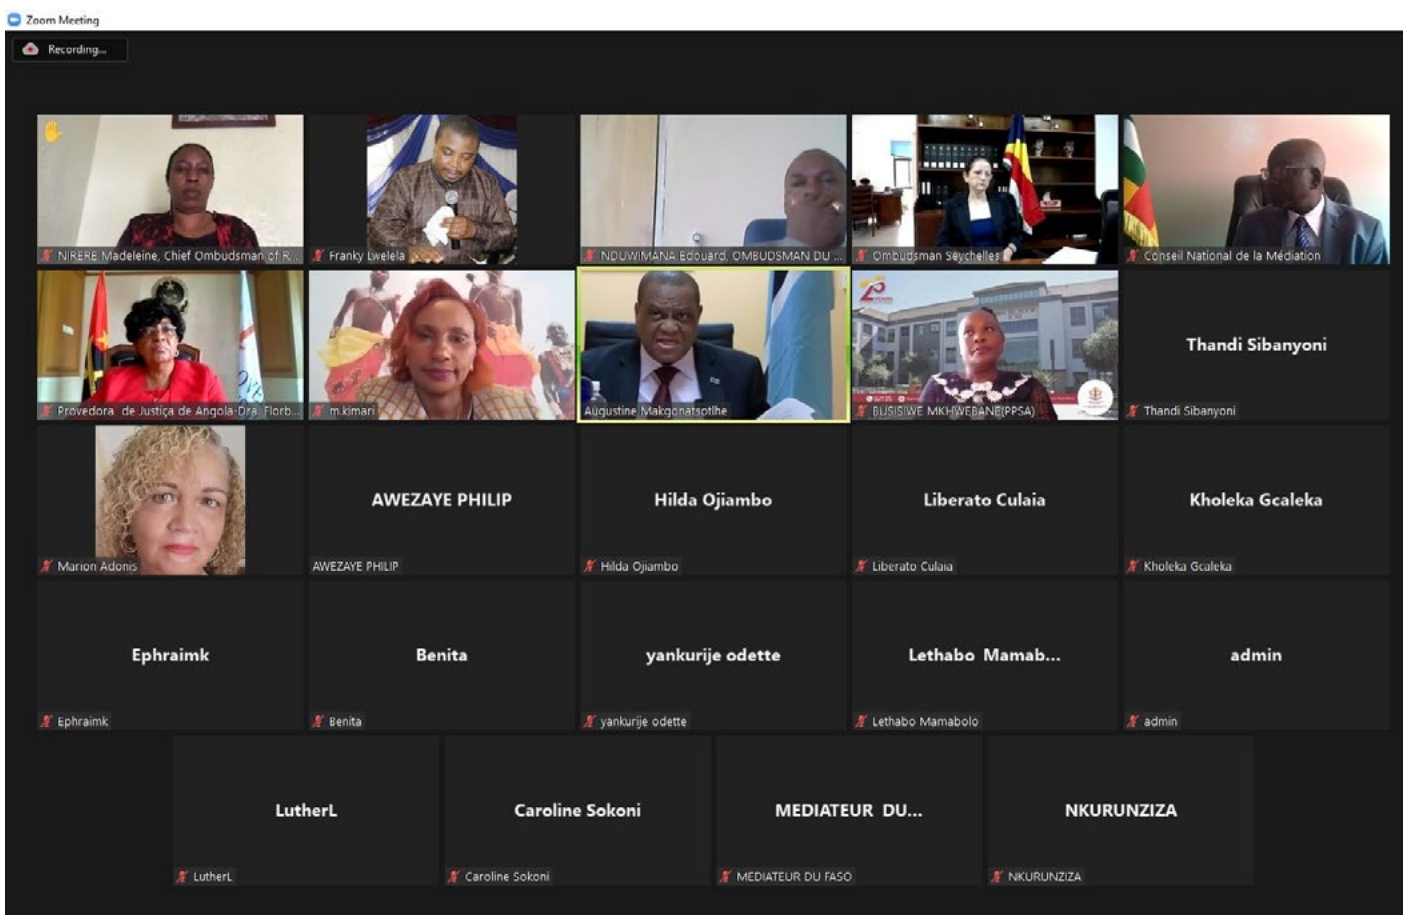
Zoom Meeting

Recording...

NIRERE Madeleine, Chief Ombudsman of R...

Franky Lwelela

NDUWIMANA Edouard, OMBUDSMAN DU ...

Ombudsman Seychelles

Conseil National de la Médiation

Provedora de Justiça de Angola-Dra. Florb...

m.kimari

Augustine Makgonatsotlhe

BUSISIWE MKHWEBANE(PPSA)

Thandi Sibanyoni

Thandi Sibanyoni

Marion Adonis

AWEZAYE PHILIP

AWEZAYE PHILIP

Hilda Ojiambo

Hilda Ojiambo

Liberato Culaia

Liberato Culaia

Kholeka Gcaleka

Kholeka Gcaleka

Ephraimk

Ephraimk

Benita

Benita

yankurije odette

yankurije odette

Lethabo Mamab...

Lethabo Mamabolo

admin

admin

LutherL

LutherL

Caroline Sokoni

Caroline Sokoni

MEDIATEUR DU...

MEDIATEUR DU FASO

NKURUNZIZA

NKURUNZIZA